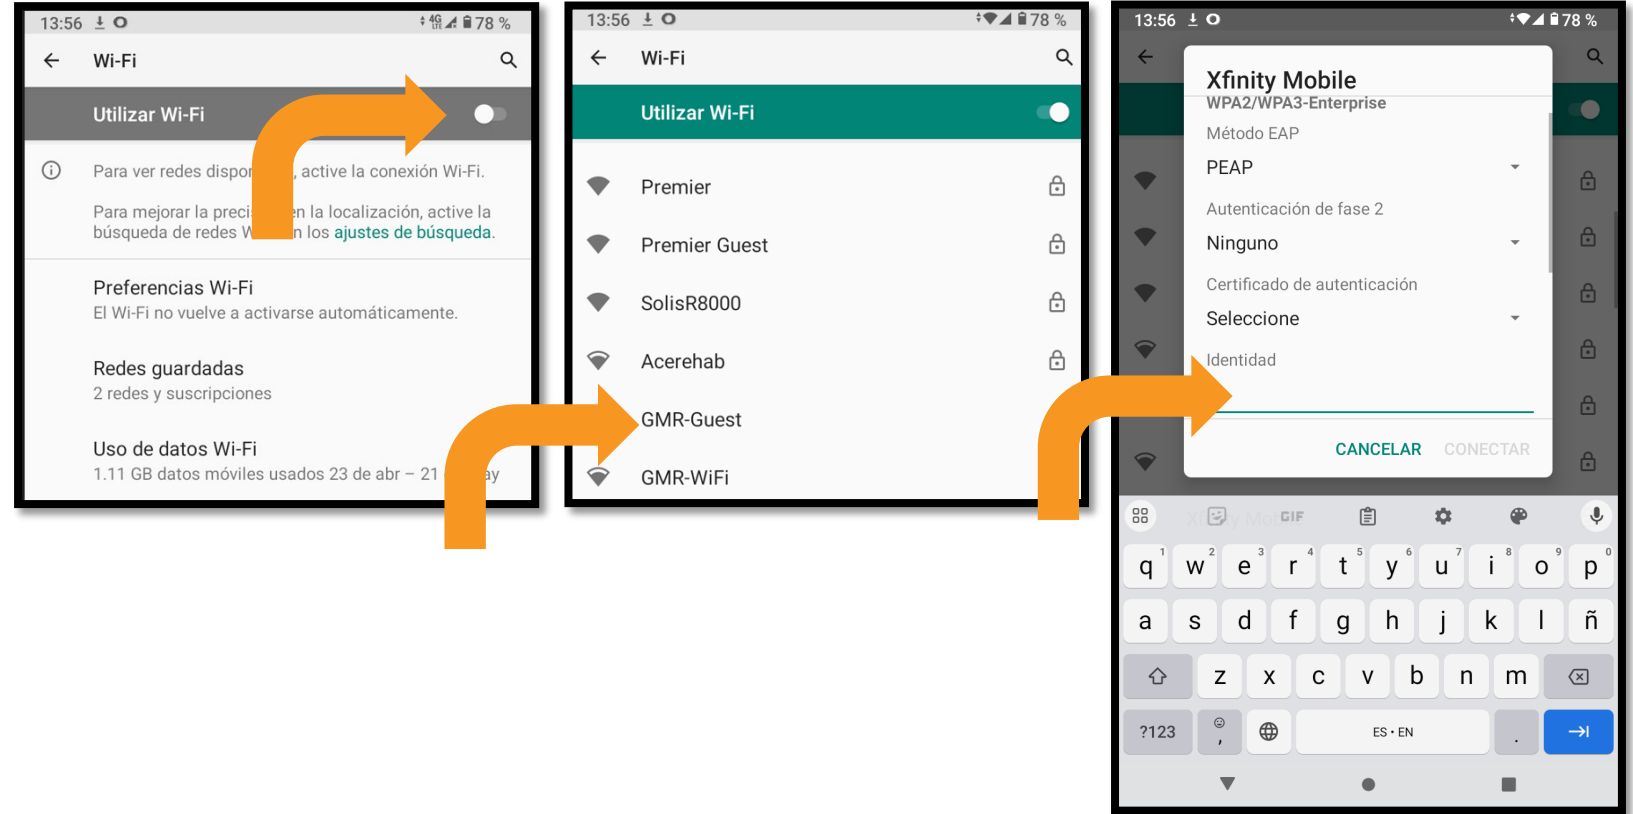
13:56 78 %

Wi-Fi

Utilizar Wi-Fi

Para ver redes dispo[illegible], active la conexión Wi-Fi.

Para mejorar la preci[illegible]n la localización, active la búsqueda de redes W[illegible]n los ajustes de búsqueda.

Preferencias Wi-Fi
El Wi-Fi no vuelve a activarse automáticamente.

Redes guardadas
2 redes y suscripciones

Uso de datos Wi-Fi
1.11 GB datos móviles usados 23 de abr – 21 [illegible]ay

13:56 78 %

Wi-Fi

Utilizar Wi-Fi

Premier

Premier Guest

SolisR8000

Acerehab

GMR-Guest

GMR-WiFi

13:56 78 %

Xfinity Mobile
WPA2/WPA3-Enterprise

Método EAP
PEAP

Autenticación de fase 2
Ninguno

Certificado de autenticación
Seleccione

Identidad

CANCELAR CONECTAR

GIF

q 1 w 2 e 3 r 4 t 5 y 6 u 7 i 8 o 9 p 0
a s d f g h j k l ñ
z x c v b n m
?123 , ES • EN .